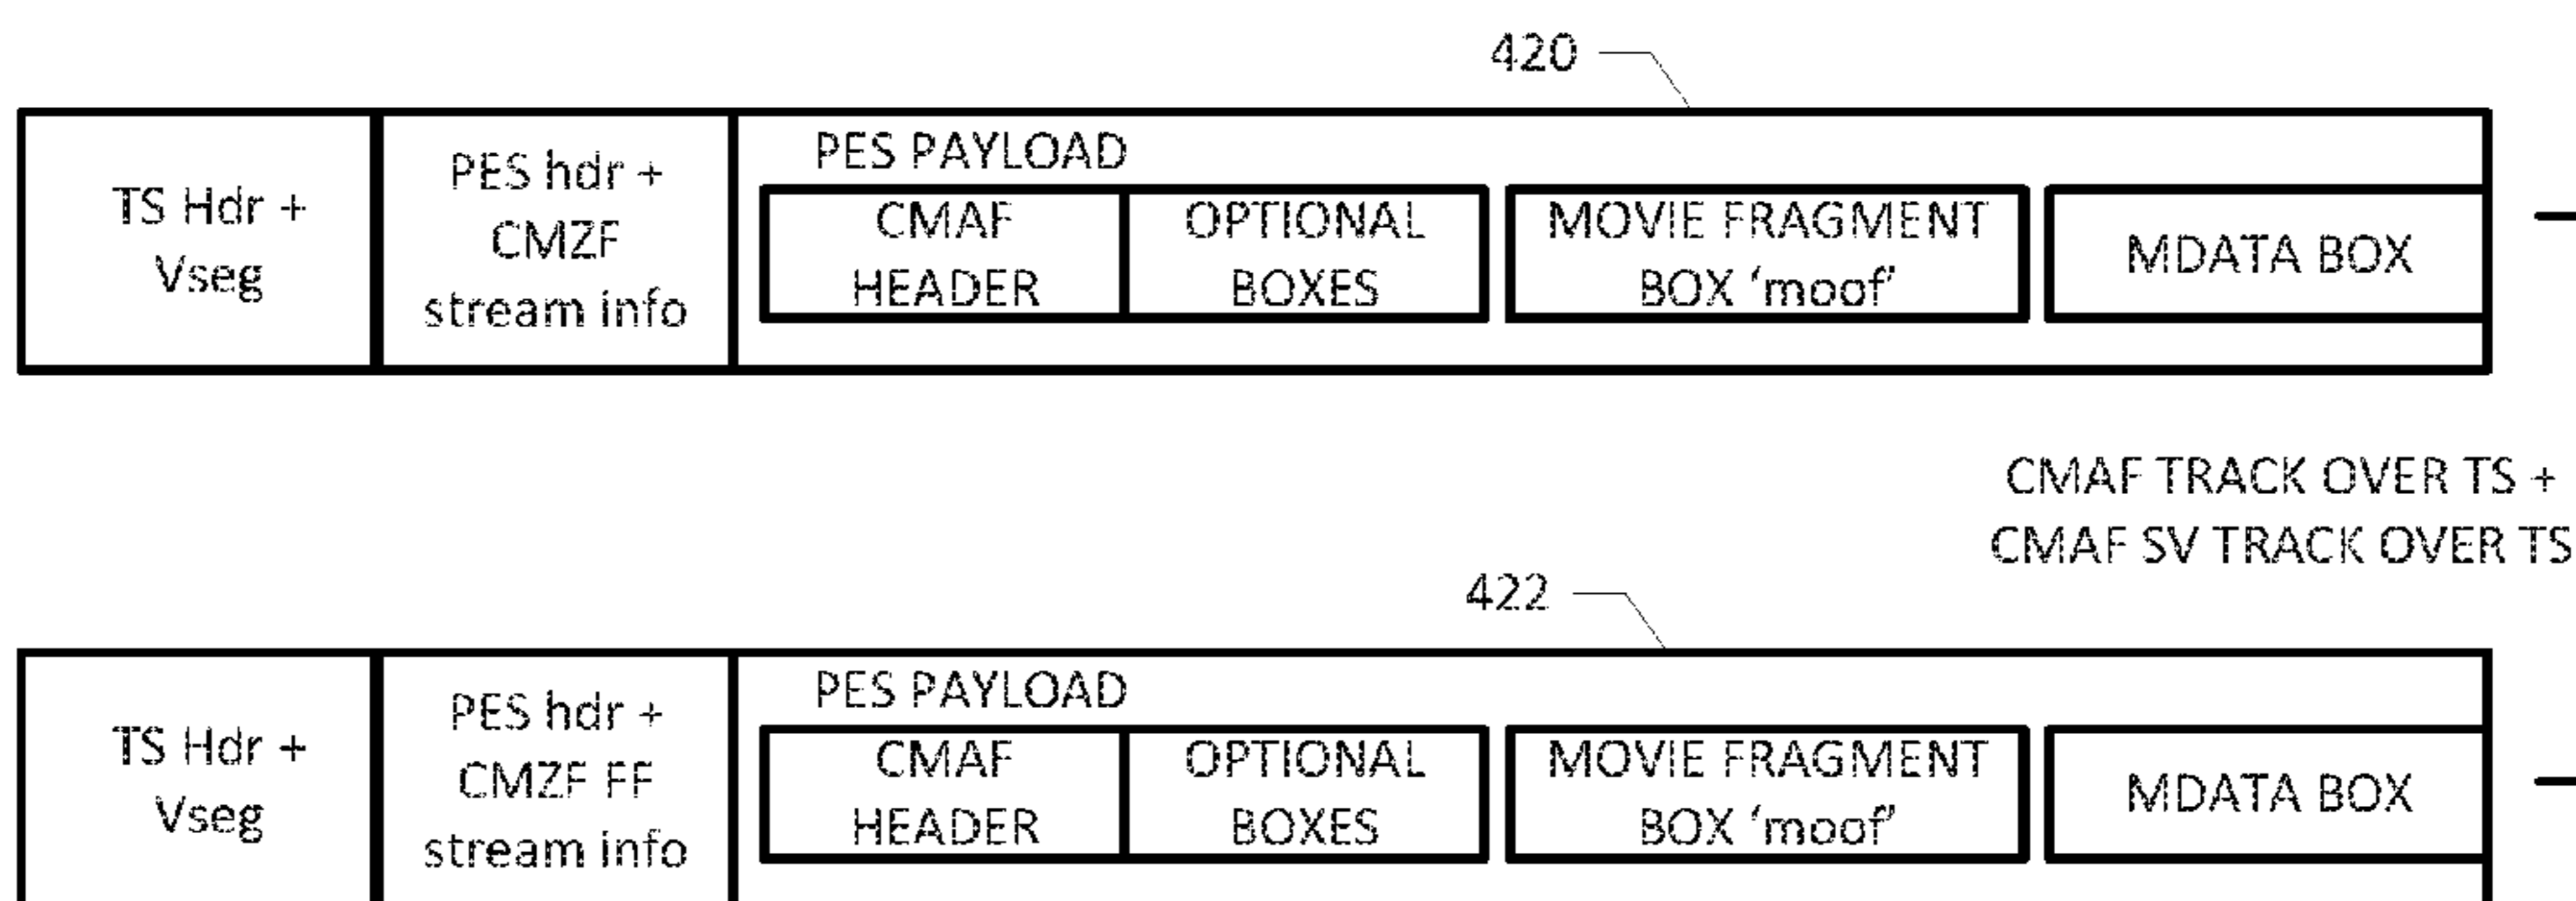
420

TS Hdr + Vseg

PES hdr + CMZF stream info

PES PAYLOAD

CMAF HEADER

OPTIONAL BOXES

MOVIE FRAGMENT BOX ‘moof’

MDATA BOX

CMAF TRACK OVER TS +
CMAF SV TRACK OVER TS

422

TS Hdr + Vseg

PES hdr + CMZF FF stream info

PES PAYLOAD

CMAF HEADER

OPTIONAL BOXES

MOVIE FRAGMENT BOX ‘moof’

MDATA BOX